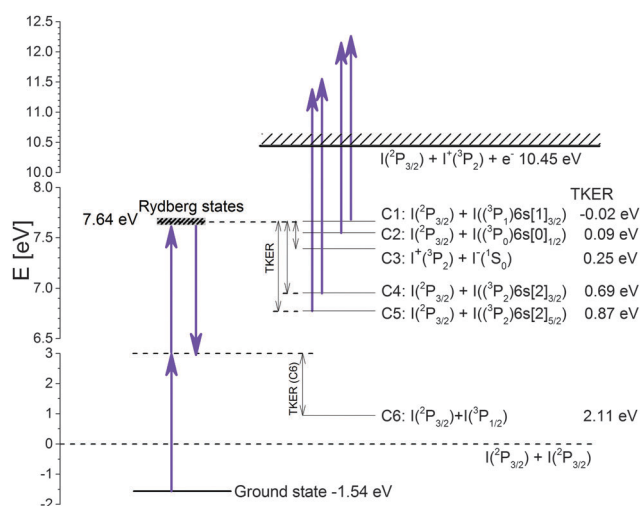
12.5
12.0
11.5
11.0
10.5
10.0
8.0
7.5
7.0
6.5
3
2
1
0
-1
-2

E [eV]

$I(^2P_{3/2}) + I^+(^3P_2) + e^-$ 10.45 eV

Rydberg states
7.64 eV

TKER

TKER
C1: $I(^2P_{3/2}) + I((^3P_1)6s[1]_{3/2})$ -0.02 eV
C2: $I(^2P_{3/2}) + I((^3P_0)6s[0]_{1/2})$ 0.09 eV
C3: $I^+(^3P_2) + I^-(^1S_0)$ 0.25 eV
C4: $I(^2P_{3/2}) + I((^3P_2)6s[2]_{3/2})$ 0.69 eV
C5: $I(^2P_{3/2}) + I((^3P_2)6s[2]_{5/2})$ 0.87 eV

TKER (C6)
C6: $I(^2P_{3/2})+I(^3P_{1/2})$ 2.11 eV

$I(^2P_{3/2}) + I(^2P_{3/2})$

Ground state -1.54 eV